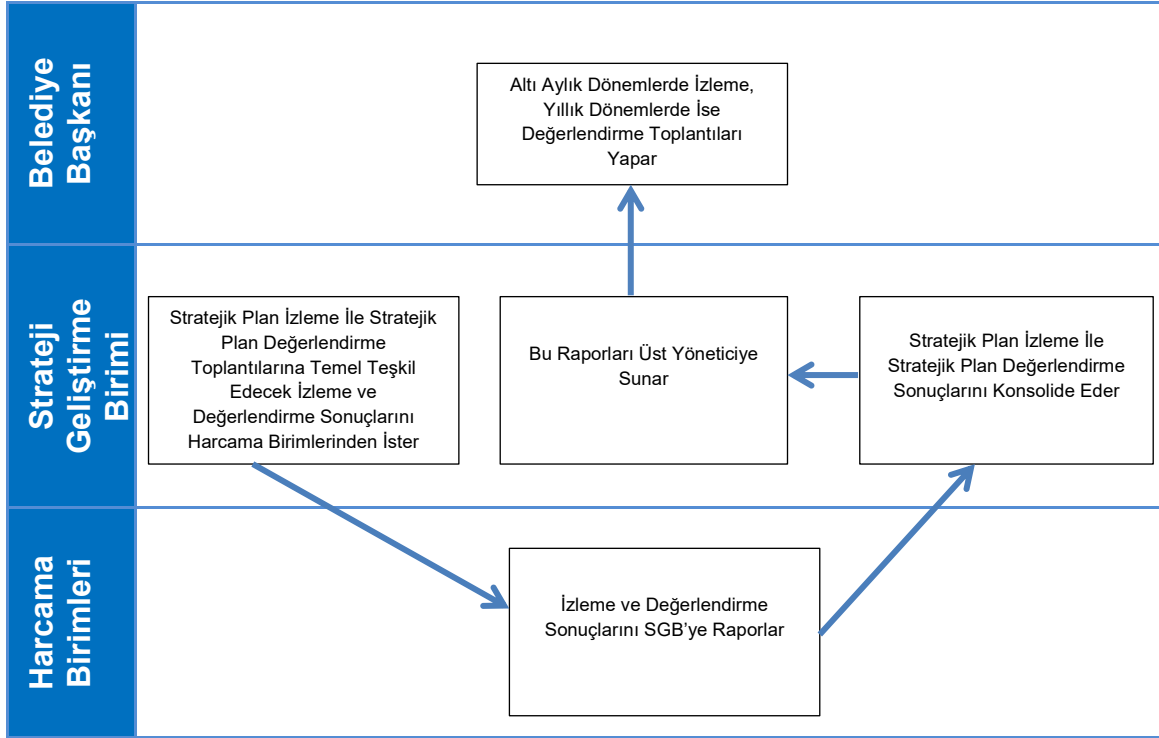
Belediye Başkanı

Altı Aylık Dönemlerde İzleme, Yıllık Dönemlerde İse Değerlendirme Toplantıları Yapar

Strateji Geliştirme Birimi

Stratejik Plan İzleme İle Stratejik Plan Değerlendirme Toplantılarına Temel Teşkil Edecek İzleme ve Değerlendirme Sonuçlarını Harcama Birimlerinden İster

Bu Raporları Üst Yöneticiye Sunar

Stratejik Plan İzleme İle Stratejik Plan Değerlendirme Sonuçlarını Konsolide Eder

Harcama Birimleri

İzleme ve Değerlendirme Sonuçlarını SGB'ye Raporlar